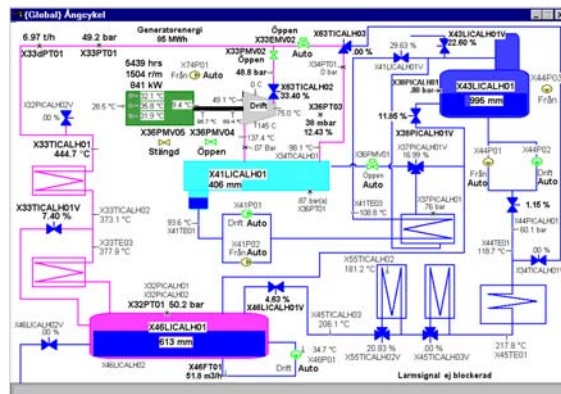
3 (Global) Ångcykel

6.97 t/h
X33dPT01
49.2 bar
X33PT01
Generatorenergi
85 MWh
X32EMV02 Öppen
Auto
X63TICALH03
.00 %
X43LICALH01V
22.60 %
29.63 %
X41LICALH01V
X43LICALH01
995 mm
X44P03
Från

5439 hrs
1504 r/m
841 kW
X74P01
Från Auto
X32PMV02
Öppen
48.8 bar
X44PT01
0 bar
X36PICALH01
.80 bar
X32PICALH02V
.00 %
28.5 °C
32.1 °C
35.8 °C
31.9 °C
9.4 °C
49.1 °C
0 C
Drift
X63TICALH02
33.40 %
75.0 °C
X36PT03
38 mbar
12.43 %
11.85 %
X36PICALH01
X36PMV05
Stängd
X36PMV04
Öppen
137.4 °C
.07 Bar
98.1 °C
X34TICALH01
X36PMV01
Öppen
Auto
X37PICALH01
16.99 %
.76 bar
X44P01
Från
Auto
X44P02
Drift
Auto
X33TICALH01
444.7 °C
X41LICALH01
406 mm
.87 bar(a)
X36PT01
X41P01
Drift Auto
X41TE03
108.8 °C
X37PICALH01
1.15 %
X44PICALH01
60.1 bar
X33TICALH01V
7.40 %
X33TICALH02
373.1 °C
93.6 °C
X41TE01
X41P02
Från Auto
X44TE01
118.7 °C
.00 %
X34TICALH01V
X33TE03
377.9 °C
X55TICALH02
181.2 °C
X32PICALH01
X32PICALH02
X32PT01 50.2 bar
4.63 %
X46LICALH01V
X45TICALH03
208.1 °C
X46LICALH02V
.00 %
X46LICALH01
613 mm
20.93 %
X55TICALH02V
.00 %
X45TICALH03V
217.8 °C
X45TE01
X46LICALH02
34.7 °C
X46P01
X46FT01
51.8 m3/h
Drift
Auto
Larmsignal ej blockerad